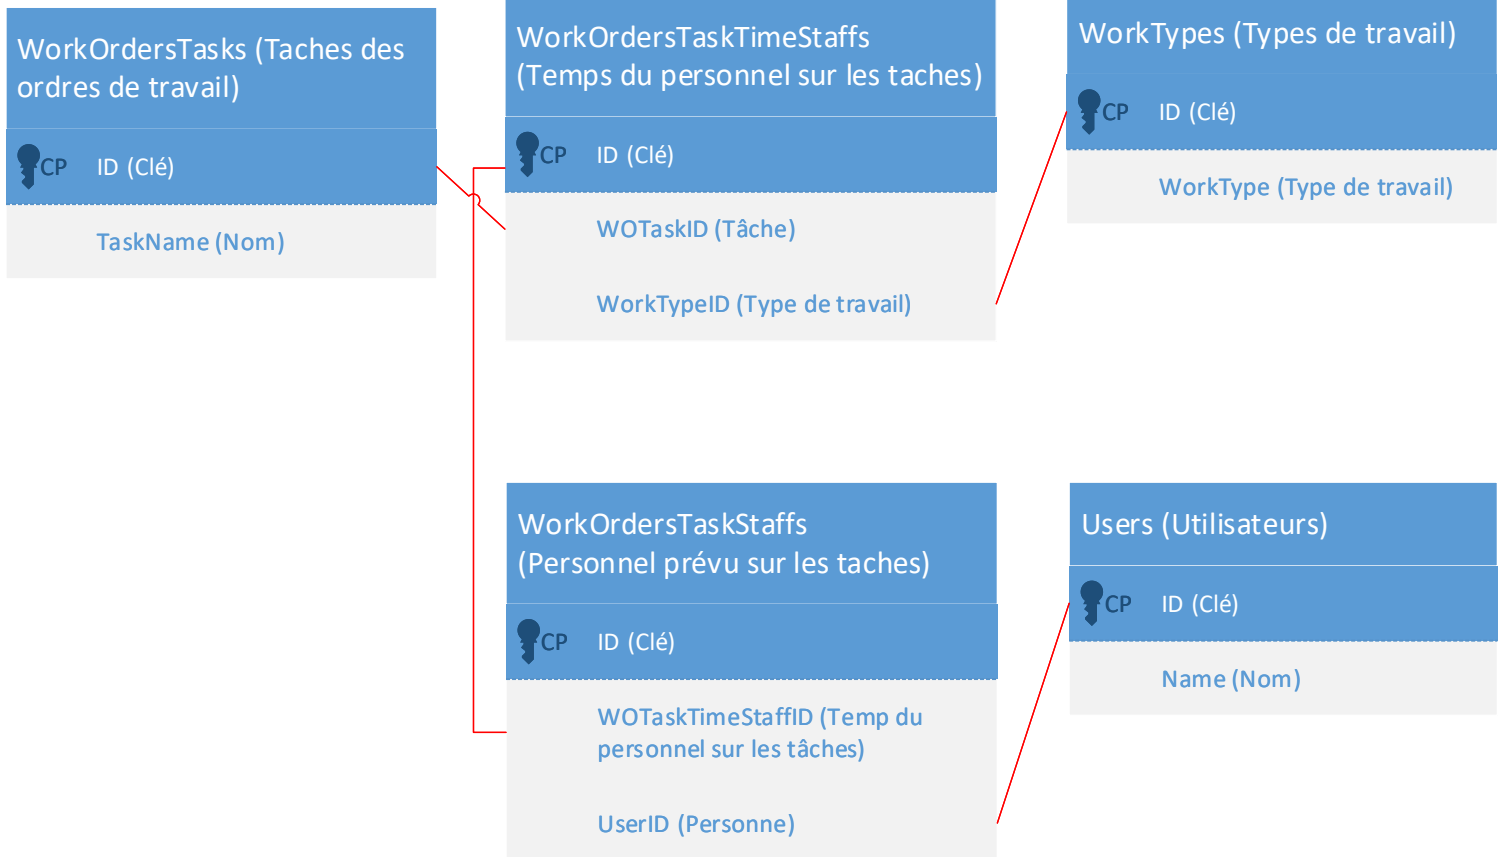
WorkOrdersTasks (Taches des ordres de travail)

CP ID (Clé)

TaskName (Nom)

WorkOrdersTaskTimeStaffs (Temps du personnel sur les taches)

CP ID (Clé)

WOTaskID (Tâche)

WorkTypeID (Type de travail)

WorkTypes (Types de travail)

CP ID (Clé)

WorkType (Type de travail)

WorkOrdersTaskStaffs (Personnel prévu sur les taches)

CP ID (Clé)

WOTaskTimeStaffID (Temp du personnel sur les tâches)

UserID (Personne)

Users (Utilisateurs)

CP ID (Clé)

Name (Nom)